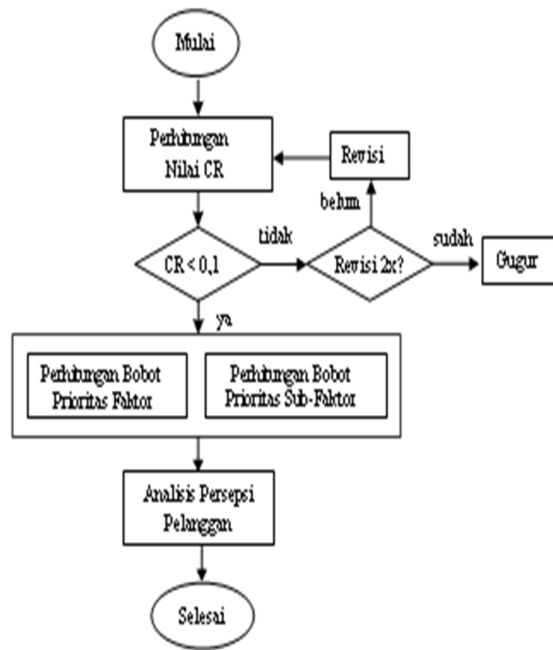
Mulai

Perhitungan Nilai CR

Revisi

belum

CR < 0,1

tidak

Revisi 2x?

sudah

Gugur

ya

Perhitungan Bobot Prioritas Faktor

Perhitungan Bobot Prioritas Sub-Faktor

Analisis Persepsi Pelanggan

Selesai